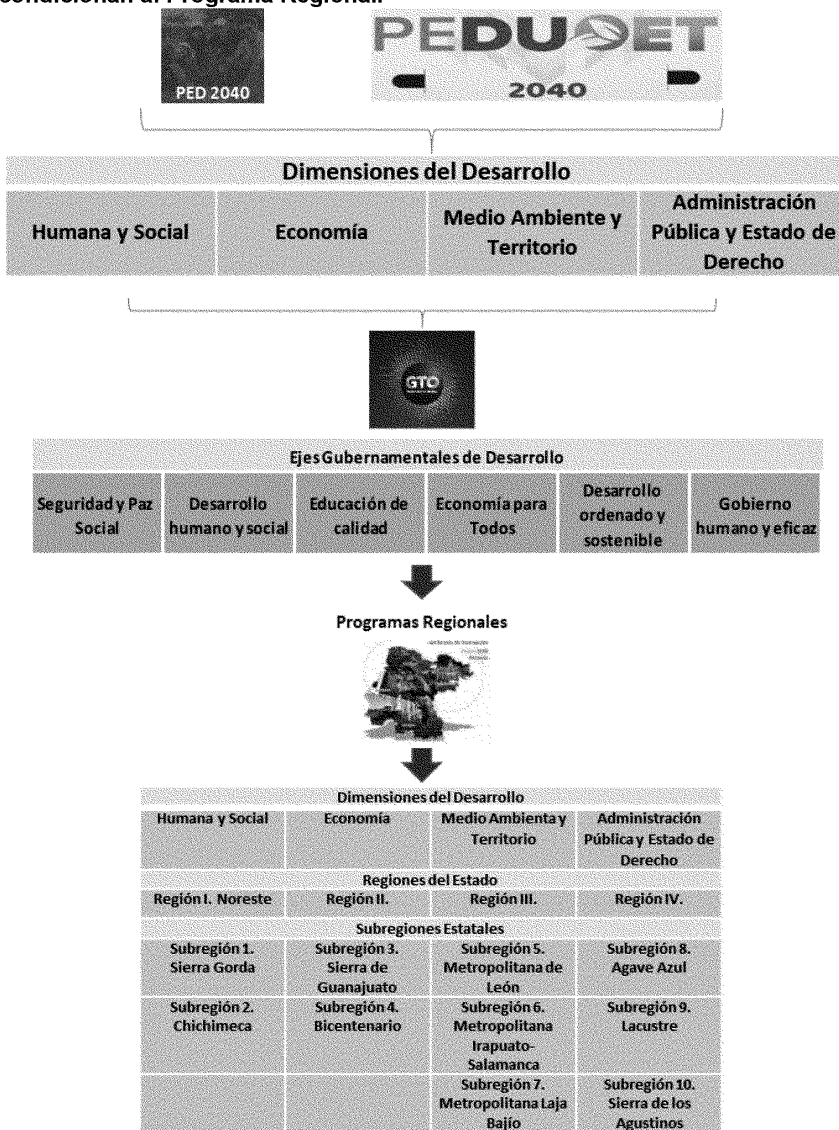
condicionan al Programa Regional.

PED 2040

PEDUOET 2040

Dimensiones del Desarrollo

| Humana y Social | Economía | Medio Ambiente y Territorio | Administración Pública y Estado de Derecho |
|---|---|---|---|

GTO

Ejes Gubernamentales de Desarrollo

| Seguridad y Paz Social | Desarrollo humano y social | Educación de calidad | Economía para Todos | Desarrollo ordenado y sostenible | Gobierno humano y eficaz |
|---|---|---|---|---|---|

Programas Regionales

Dimensiones del Desarrollo

| Humana y Social | Economía | Medio Ambienta y Territorio | Administración Pública y Estado de Derecho |
|---|---|---|---|

Regiones del Estado

| Región I. Noreste | Región II. | Región III. | Región IV. |
|---|---|---|---|

Subregiones Estatales

| Subregión 1. Sierra Gorda | Subregión 3. Sierra de Guanajuato | Subregión 5. Metropolitana de León | Subregión 8. Agave Azul |
|---|---|---|---|
| Subregión 2. Chichimeca | Subregión 4. Bicentenario | Subregión 6. Metropolitana Irapuato-Salamanca | Subregión 9. Lacustre |
| | | Subregión 7. Metropolitana Laja Bajío | Subregión 10. Sierra de los Agustinos |